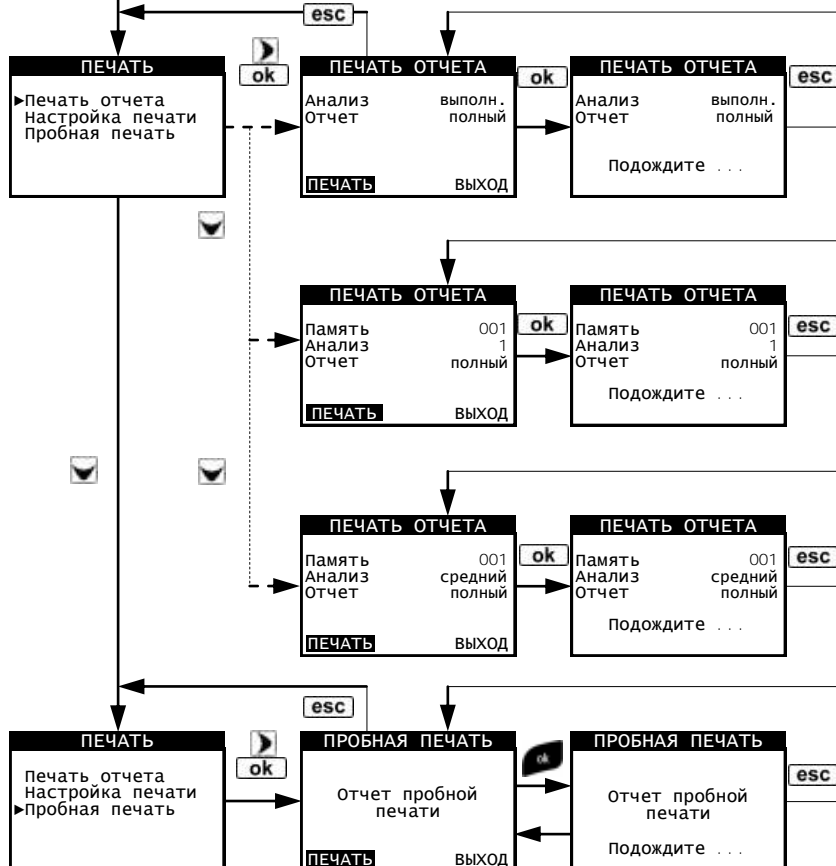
esc

ПЕЧАТЬ

►Печать отчета
Настройка печати
Пробная печать

ok

ПЕЧАТЬ ОТЧЕТА

Анализ выполн.
Отчет полный

ПЕЧАТЬ ВЫХОД

ok

ПЕЧАТЬ ОТЧЕТА

Анализ выполн.
Отчет полный

Подождите ...

esc

ПЕЧАТЬ ОТЧЕТА

Память 001
Анализ 1
Отчет полный

ПЕЧАТЬ ВЫХОД

ok

ПЕЧАТЬ ОТЧЕТА

Память 001
Анализ 1
Отчет полный

Подождите ...

esc

ПЕЧАТЬ ОТЧЕТА

Память 001
Анализ средний
Отчет полный

ПЕЧАТЬ ВЫХОД

ok

ПЕЧАТЬ ОТЧЕТА

Память 001
Анализ средний
Отчет полный

Подождите ...

esc

esc

ПЕЧАТЬ

Печать отчета
Настройка печати
►Пробная печать

ok

ПРОБНАЯ ПЕЧАТЬ

Отчет пробной печати

ПЕЧАТЬ ВЫХОД

ok

ПРОБНАЯ ПЕЧАТЬ

Отчет пробной печати

Подождите ...

esc